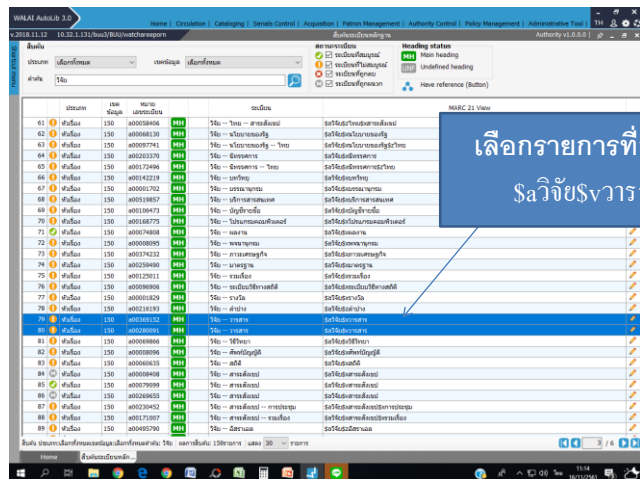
WALAI AutoLib 3.0
Home | Circulation | Cataloging | Serials Control | Acquisition | Patron Management | Authority Control | Policy Management | Administrative Tool
v.2018.11.12 10.32.1.131/bsu3/BUU/watchareeporn
Authority v1.0.0.0

สืบค้น
ประเภท เลือกทั้งหมด
เขตข้อมูล เลือกทั้งหมด
คำค้น วิจัย

สถานะระเบียน
ระเบียนที่สมบูรณ์
ระเบียนที่ไม่สมบูรณ์
ระเบียนที่ถูกลบ
ระเบียนที่ถูกแทนที่

Heading status
MH Main heading
UH Undefined heading
Have reference (Button)

| | ประเภท | เขตข้อมูล | หมายเลขระเบียน | | ระเบียน | MARC 21 View |
|---|---|---|---|---|---|---|
| 61 | หัวเรื่อง | 150 | a00058406 | MH | วิจัย -- ไทย -- สารสนเทศ | ‡aวิจัย‡zไทย‡xสารสนเทศ |
| 62 | หัวเรื่อง | 150 | a00068130 | MH | วิจัย -- นโยบายของรัฐ | ‡aวิจัย‡xนโยบายของรัฐ |
| 63 | หัวเรื่อง | 150 | a00097741 | MH | วิจัย -- นโยบายของรัฐ -- ไทย | ‡aวิจัย‡xนโยบายของรัฐ‡zไทย |
| 64 | หัวเรื่อง | 150 | a00203370 | MH | วิจัย -- นิทรรศการ | ‡aวิจัย‡xนิทรรศการ |
| 65 | หัวเรื่อง | 150 | a00172495 | MH | วิจัย -- นิทรรศการ -- ไทย | ‡aวิจัย‡xนิทรรศการ‡zไทย |
| 66 | หัวเรื่อง | 150 | a00142219 | MH | วิจัย -- บทคัดย่อ | ‡aวิจัย‡xบทคัดย่อ |
| 67 | หัวเรื่อง | 150 | a00001702 | MH | วิจัย -- บรรณานุกรม | ‡aวิจัย‡xบรรณานุกรม |
| 68 | หัวเรื่อง | 150 | a00519857 | MH | วิจัย -- บริการสารสนเทศ | ‡aวิจัย‡xบริการสารสนเทศ |
| 69 | หัวเรื่อง | 150 | a00106473 | MH | วิจัย -- บัญชีรายชื่อ | ‡aวิจัย‡xบัญชีรายชื่อ |
| 70 | หัวเรื่อง | 150 | a00168775 | MH | วิจัย -- โปรแกรมคอมพิวเตอร์ | ‡aวิจัย‡xโปรแกรมคอมพิวเตอร์ |
| 71 | หัวเรื่อง | 150 | a00074808 | MH | วิจัย -- ผลงาน | ‡aวิจัย‡xผลงาน |
| 72 | หัวเรื่อง | 150 | a00008095 | MH | วิจัย -- พจนานุกรม | ‡aวิจัย‡xพจนานุกรม |
| 73 | หัวเรื่อง | 150 | a00374232 | MH | วิจัย -- ภาวะเศรษฐกิจ | ‡aวิจัย‡xภาวะเศรษฐกิจ |
| 74 | หัวเรื่อง | 150 | a00259490 | MH | วิจัย -- มาตรฐาน | ‡aวิจัย‡xมาตรฐาน |
| 75 | หัวเรื่อง | 150 | a00125011 | MH | วิจัย -- รวมเรื่อง | ‡aวิจัย‡xรวมเรื่อง |
| 76 | หัวเรื่อง | 150 | a00096906 | MH | วิจัย -- ระเบียบวิธีทางสถิติ | ‡aวิจัย‡xระเบียบวิธีทางสถิติ |
| 77 | หัวเรื่อง | 150 | a00001829 | MH | วิจัย -- รางวัล | ‡aวิจัย‡xรางวัล |
| 78 | หัวเรื่อง | 150 | a00216193 | MH | วิจัย -- ลำปาง | ‡aวิจัย‡zลำปาง |
| 79 | หัวเรื่อง | 150 | a00369152 | MH | วิจัย -- วารสาร | ‡aวิจัย‡vวารสาร |
| 80 | หัวเรื่อง | 150 | a00280091 | MH | วิจัย -- วารสาร | ‡aวิจัย‡xวารสาร |
| 81 | หัวเรื่อง | 150 | a00069866 | MH | วิจัย -- วิธีวิทยา | ‡aวิจัย‡xวิธีวิทยา |
| 82 | หัวเรื่อง | 150 | a00008096 | MH | วิจัย -- ศัพท์บัญญัติ | ‡aวิจัย‡xศัพท์บัญญัติ |
| 83 | หัวเรื่อง | 150 | a00060635 | MH | วิจัย -- สถิติ | ‡aวิจัย‡xสถิติ |
| 84 | หัวเรื่อง | 150 | a00008408 | MH | วิจัย -- สารสนเทศ | ‡aวิจัย‡xสารสนเทศ |
| 85 | หัวเรื่อง | 150 | a00079099 | MH | วิจัย -- สารสนเทศ | ‡aวิจัย‡xสารสนเทศ |
| 86 | หัวเรื่อง | 150 | a00269655 | MH | วิจัย -- สารสนเทศ | ‡aวิจัย‡xสารสนเทศ |
| 87 | หัวเรื่อง | 150 | a00230452 | MH | วิจัย -- สารสนเทศ -- การประชุม | ‡aวิจัย‡xสารสนเทศ‡xการประชุม |
| 88 | หัวเรื่อง | 150 | a00171067 | MH | วิจัย -- สารสนเทศ -- รวมเรื่อง | ‡aวิจัย‡xสารสนเทศ‡xรวมเรื่อง |
| 89 | หัวเรื่อง | 150 | a00495790 | MH | วิจัย -- อัตราผล | ‡aวิจัย‡xอัตราผล |

เลือกรายการที่
$aวิจัย$vวาร

สืบค้น: ประเภท:เลือกทั้งหมด เขตข้อมูล:เลือกทั้งหมด คำค้น: วิจัย ผลการสืบค้น: 158 รายการ แสดง 30 รายการ
3 / 6
Home สืบค้นระเบียนหลัก...
11:54
16/11/2561